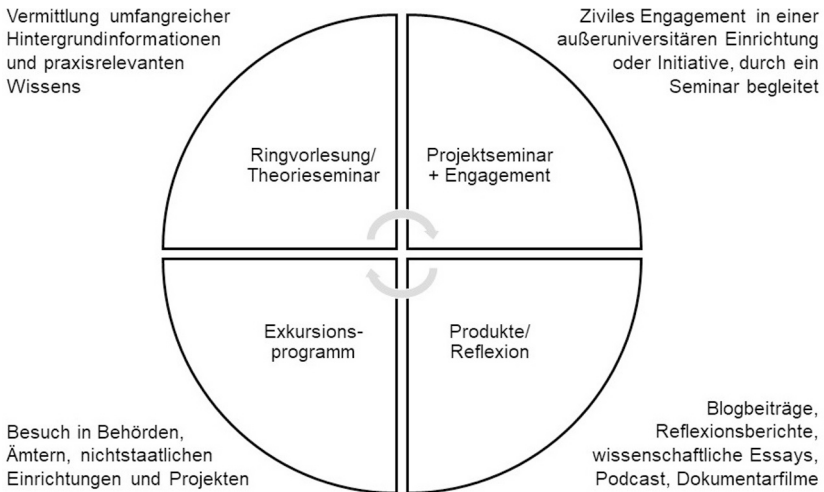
Vermittlung umfangreicher Hintergrundinformationen und praxisrelevanten Wissens

Ziviles Engagement in einer außeruniversitären Einrichtung oder Initiative, durch ein Seminar begleitet

Ringvorlesung/ Theorieseminar

Projektseminar + Engagement

Exkursions-programm

Produkte/ Reflexion

Besuch in Behörden, Ämtern, nichtstaatlichen Einrichtungen und Projekten

Blogbeiträge, Reflexionsberichte, wissenschaftliche Essays, Podcast, Dokumentarfilme